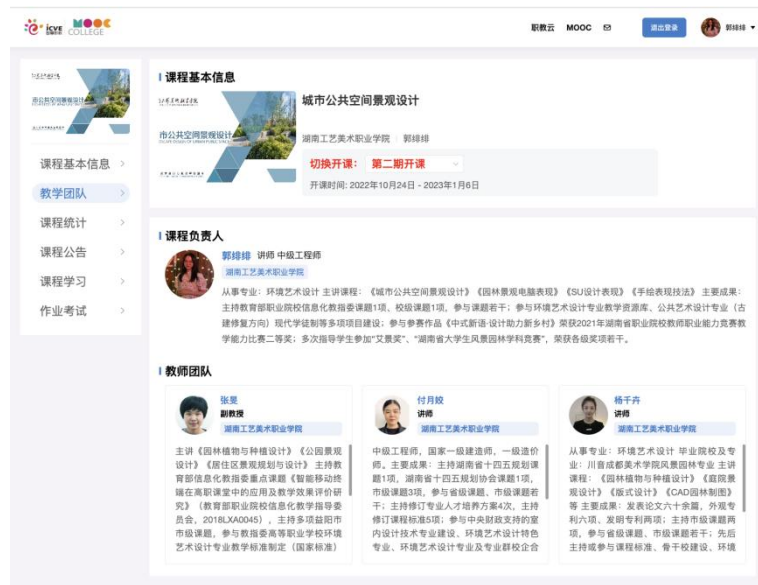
icve MOOC COLLEGE

职教云 MOOC

退出登录

郭绯绯

课程基本信息

教学团队

课程统计

课程公告

课程学习

作业考试

课程基本信息

城市公共空间景观设计

湖南工艺美术职业学院 | 郭绯绯

切换开课: 第二期开课

开课时间: 2022年10月24日 - 2023年1月6日

课程负责人

郭绯绯 讲师 中级工程师

湖南工艺美术职业学院

从事专业：环境艺术设计 主讲课程：《城市公共空间景观设计》《园林景观电脑表现》《SU设计表现》《手绘表现技法》 主要成果：主持教育部职业院校信息化教指委课题1项、校级课题1项，参与课题若干；参与环境艺术设计专业教学资源库、公共艺术设计专业（古建修复方向）现代学徒制等多项项目建设；参与参赛作品《中式新语·设计助力新乡村》荣获2021年湖南省职业院校教师职业能力竞赛教学能力比赛二等奖；多次指导学生参加"艾景奖"、"湖南省大学生风景园林学科竞赛"，荣获各级奖项若干。

教师团队

张昊
副教授
湖南工艺美术职业学院
主讲《园林植物与种植设计》《公园景观设计》《居住区景观规划与设计》 主持教育部信息化教指委重点课题《智能移动终端在高职课堂中的应用及教学效果评价研究》（教育部职业院校信息化教学指导委员会，2018LXA0045），主持多项益阳市中职教学课题，参与教指委高职业学校环境艺术设计专业教学标准制定（国家标准）

付月姣
讲师
湖南工艺美术职业学院
中级工程师，国家一级建造师，一级造价师。主要成果：主持湖南省十四五规划课题1项，湖南省十四五规划协会课题1项，市级课题3项，参与省级课题、市级课题若干；主持修订专业人才培养方案4次，主持修订课程标准5项；参与中央财政支持的室内设计技术专业建设、环境艺术设计特色专业、环境艺术设计专业及专业群校企合

杨千卉
讲师
湖南工艺美术职业学院
从事专业：环境艺术设计 毕业院校及专业：川音成都美术学院风景园林专业 主讲课程：《园林植物与种植设计》《庭院景观设计》《版式设计》《CAD园林制图》等 主要成果：发表论文六十余篇，外观专利六项、发明专利两项；主持市级课题两项，参与省级课题、市级课题若干；先后主持或参与课程标准、骨干校建设、环境